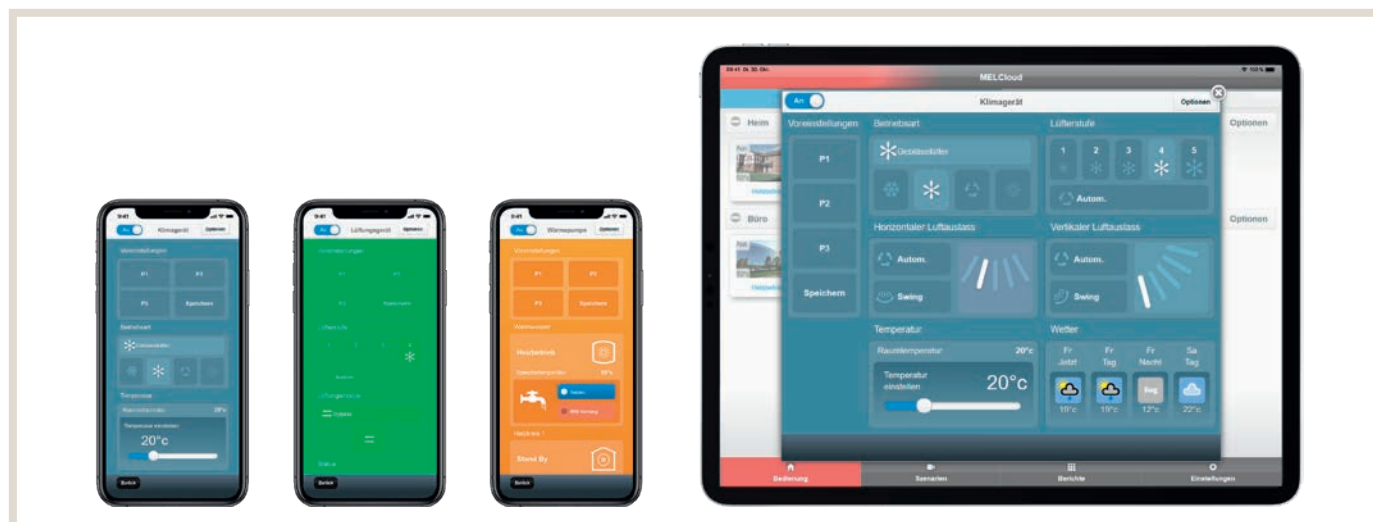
9:41 An Klimagerät Optionen
Voreinstellungen
P1 P2
P3 Speichern
Betriebsart
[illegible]
Temperatur
Raumtemperatur 20°c
Temperatur einstellen
20°c
Zurück

9:41 An Lüftungsgerät Optionen
Voreinstellungen
P1 P2
P3 Speichern
Lüfterstufe
Autom.
Lüftungsmodus
Status
Zurück

9:41 An Wärmepumpe Optionen
Voreinstellungen
P1 P2
P3 Speichern
Warmwasser
Heizbetrieb
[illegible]
Heizkreis 1
Stand By
Zurück

MELCloud
Heim Optionen
Büro Optionen
An Klimagerät Optionen
Voreinstellungen
P1
P2
P3
Speichern
Betriebsart
Gebläselüfter
Lüfterstufe
1 2 3 4 5
Autom.
Horizontaler Luftauslass
Autom.
Swing
Vertikaler Luftauslass
Autom.
Swing
Temperatur
Raumtemperatur 20°c
Temperatur einstellen
20°c
Wetter
Fr Jetzt
Fr Tag
Fr Nacht
Sa Tag
19°c 19°c 12°c 22°c
Bedienung
Szenarien
Berichte
Einstellungen